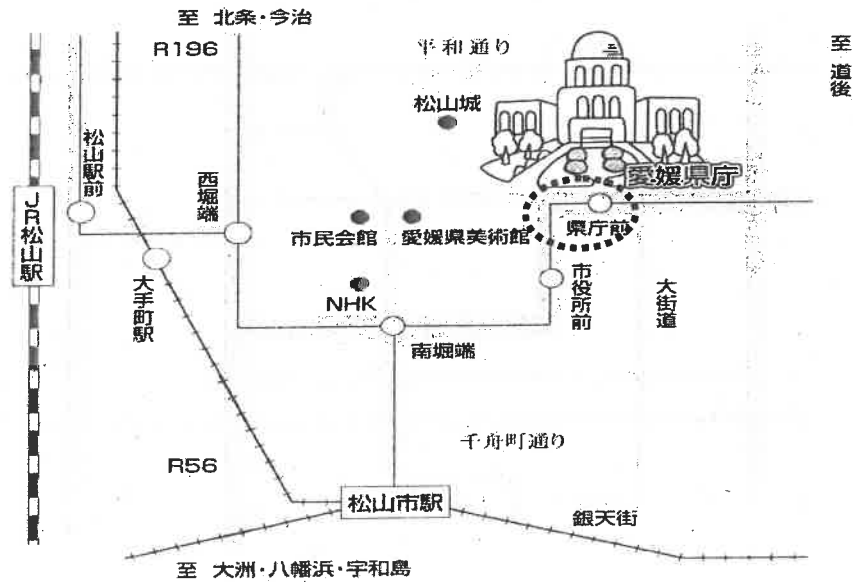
至 北条・今治

R196

平和通り

至 道後

松山城

愛媛県庁

松山駅前

西堀端

JR松山駅

市民会館

愛媛県美術館

県庁前

大手町駅

NHK

市役所前

大街道

南堀端

千舟町通り

R56

松山市駅

銀天街

至 大洲・八幡浜・宇和島